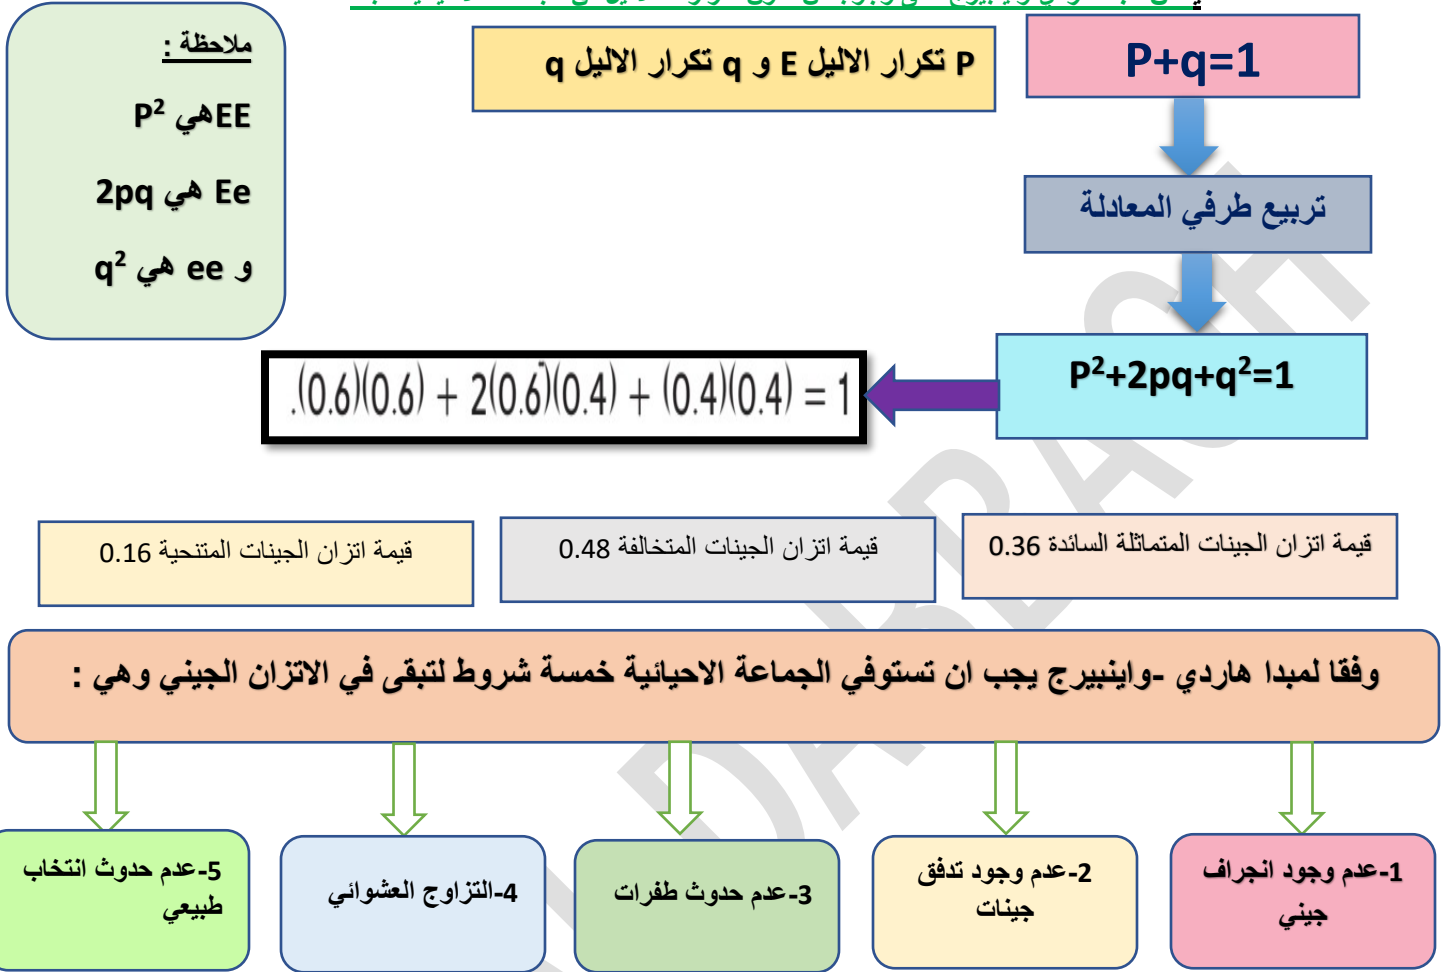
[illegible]

ملاحظة :

EEهي $P^2$

Ee هي 2pq

و ee هي $q^2$

P تكرار الاليل E و q تكرار الاليل q

P+q=1

تربيع طرفي المعادلة

$P^2+2pq+q^2=1$

$(0.6)(0.6) + 2(0.6)(0.4) + (0.4)(0.4) = 1$

قيمة اتزان الجينات المتماثلة السائدة 0.36

قيمة اتزان الجينات المتخالفة 0.48

قيمة اتزان الجينات المتنحية 0.16

وفقا لمبدا هاردي -واينبيرج يجب ان تستوفي الجماعة الاحيائية خمسة شروط لتبقى في الاتزان الجيني وهي :

1-عدم وجود انجراف جيني

2-عدم وجود تدفق جينات

3-عدم حدوث طفرات

4-التزاوج العشوائي

5-عدم حدوث انتخاب طبيعي